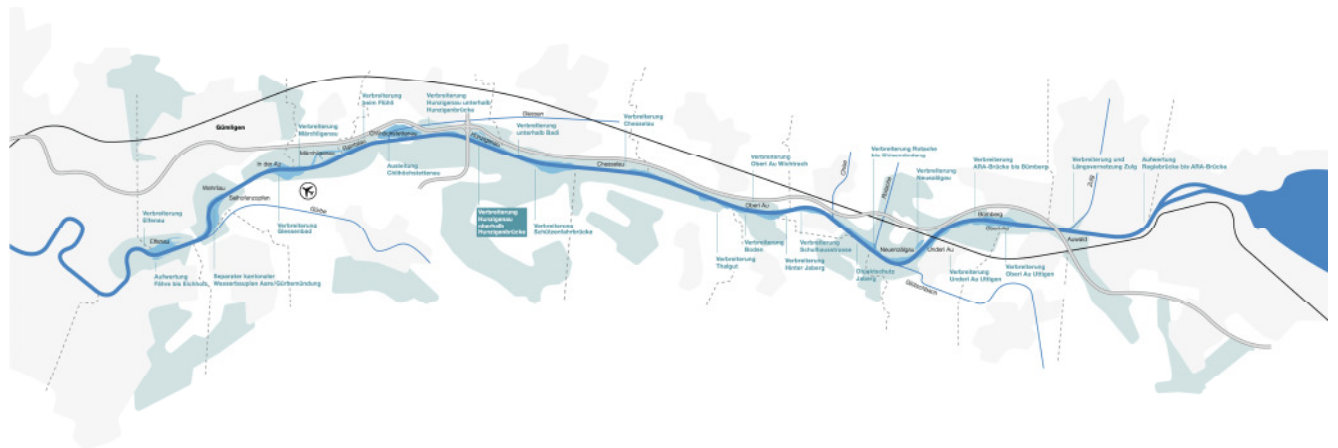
Gümligen

Verbreiterung Märchligenau

Verbreiterung beim Flühli

Verbreiterung Hunzigenau unterhalb Hunzigenbrücke

Verbreiterung unterhalb Badi

Verbreiterung Chesselau

Verbreiterung Elfenau

Aufwertung Fähre bis Eichholz

Separater kantonaler Wasserbauplan Aare/Gürbemündung

Verbreiterung Gwattenbad

Ausleitung Chläbüchsekleerau

Verbreiterung Hunzigenau oberhalb Hunzigenbrücke

Verbreiterung Schützenfahrbrücke

Verbreiterung Obert Au Wichtrach

Verbreiterung Rotache bis Wilerstrasse

Verbreiterung Neuenliigau

Verbreiterung ARA-Brücke bis Bümberg

Verbreiterung und Längsvernetzung Zulg

Aufwertung Ragiebrücke bis ARA-Brücke

Verbreiterung Thalgut

Verbreiterung Boden

Verbreiterung Schaftausstrasse

Verbreiterung Hinter Jaberg

Objektschutz Jaberg

Verbreiterung Underi Au Uttigen

Verbreiterung Oberi Au Uttigen

Elfenau

Wehrlau

Selhofenzopfen

In der Au

Märchligenau

Chläbüchsekleerau

Hunzigenau

Gürbe

Giessen

Chesselau

Obert Au

Chise

Rotache

Neuenliigau

Underi Au

Bümberg

Glütschbach

Auwald

Zulg